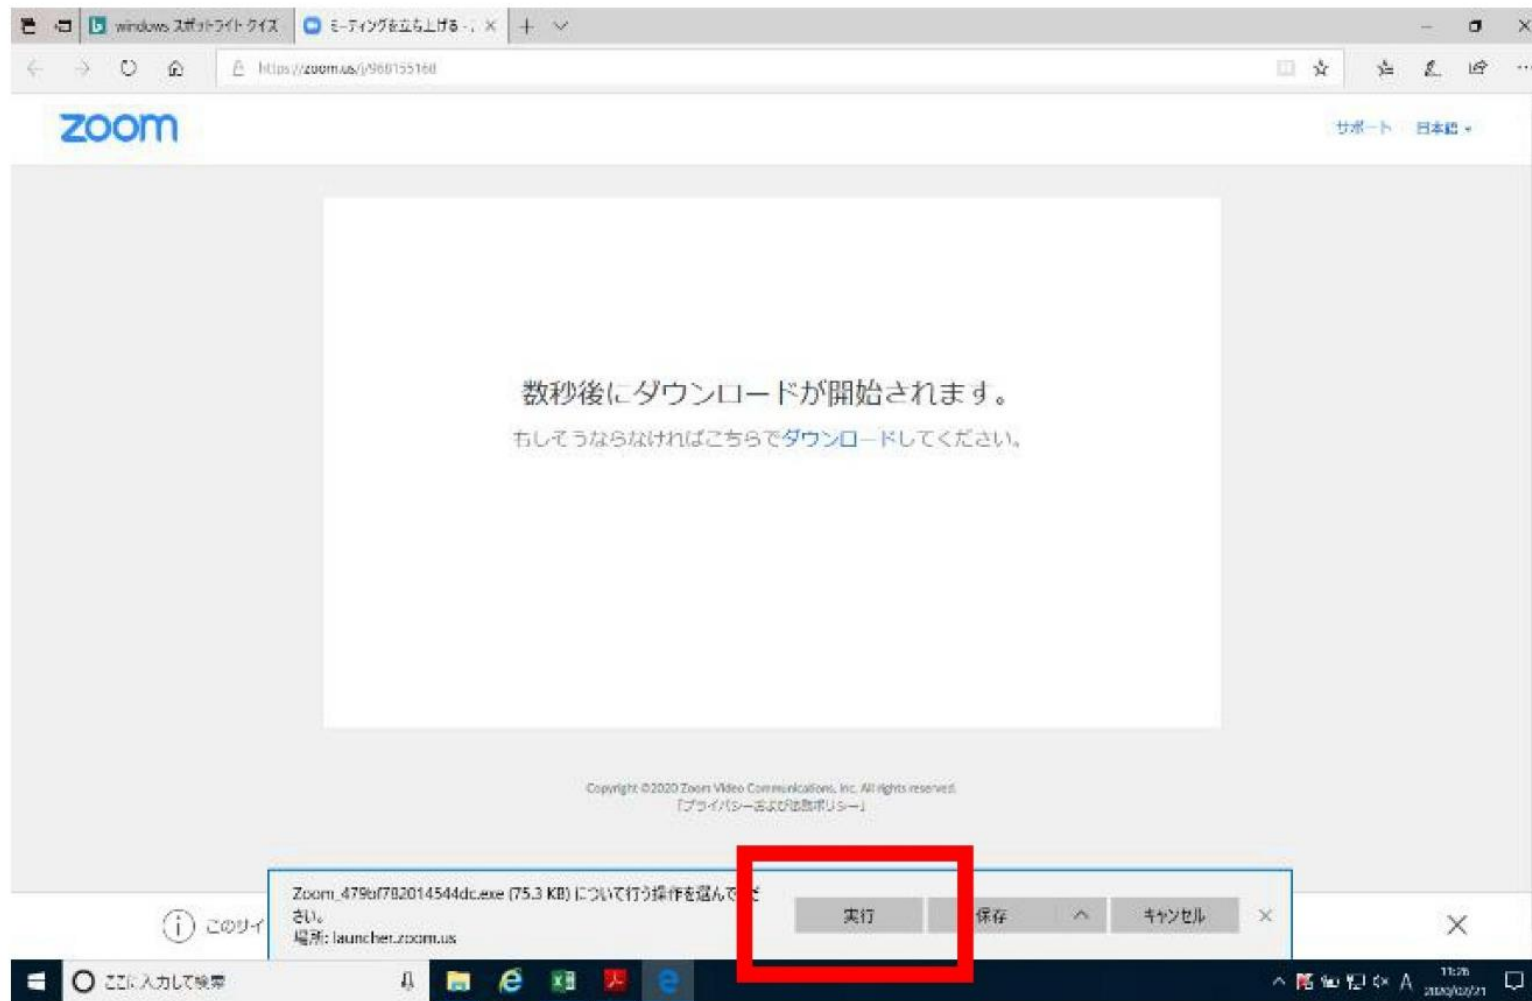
windows スポットライト クイズ
ミーティングを立ち上げる - ×
https://zoom.us/j/968155168

zoom

サポート 日本語

数秒後にダウンロードが開始されます。

もしそうならなければこちらでダウンロードしてください。

Copyright ©2020 Zoom Video Communications, Inc. All rights reserved.
「プライバシーおよび法務ポリシー」

Zoom_479bf782014544dc.exe (75.3 KB) について行う操作を選んでください。
場所: launcher.zoom.us

実行
保存
キャンセル

このサイ

ここに入力して検索

11:26
2020/02/21